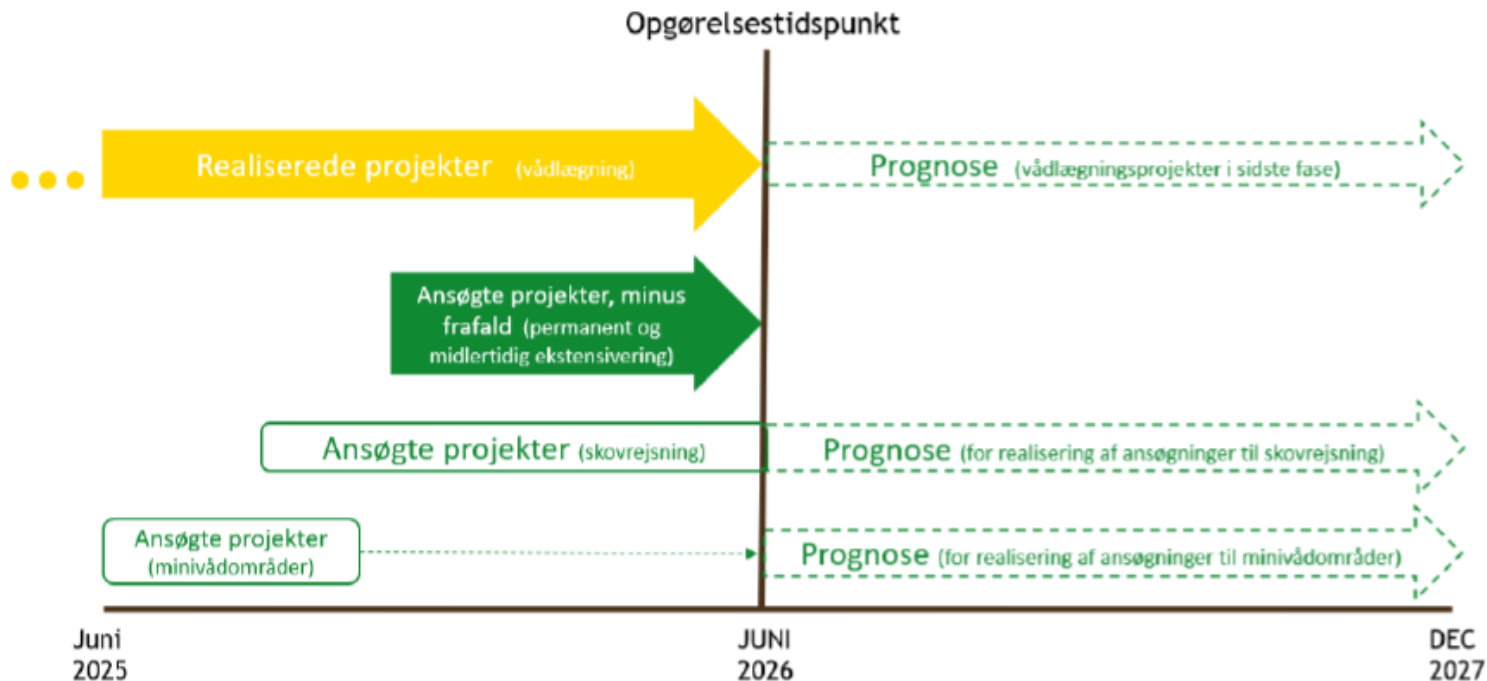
Opgørelsestidspunkt

Realiserede projekter (vådlægning)

Prognose (vådlægningsprojekter i sidste fase)

Ansøgte projekter, minus frafald (permanent og midlertidig ekstensivering)

Ansøgte projekter (skovrejsning)

Prognose (for realisering af ansøgninger til skovrejsning)

Ansøgte projekter (minivådområder)

Prognose (for realisering af ansøgninger til minivådområder)

Juni 2025

JUNI 2026

DEC 2027